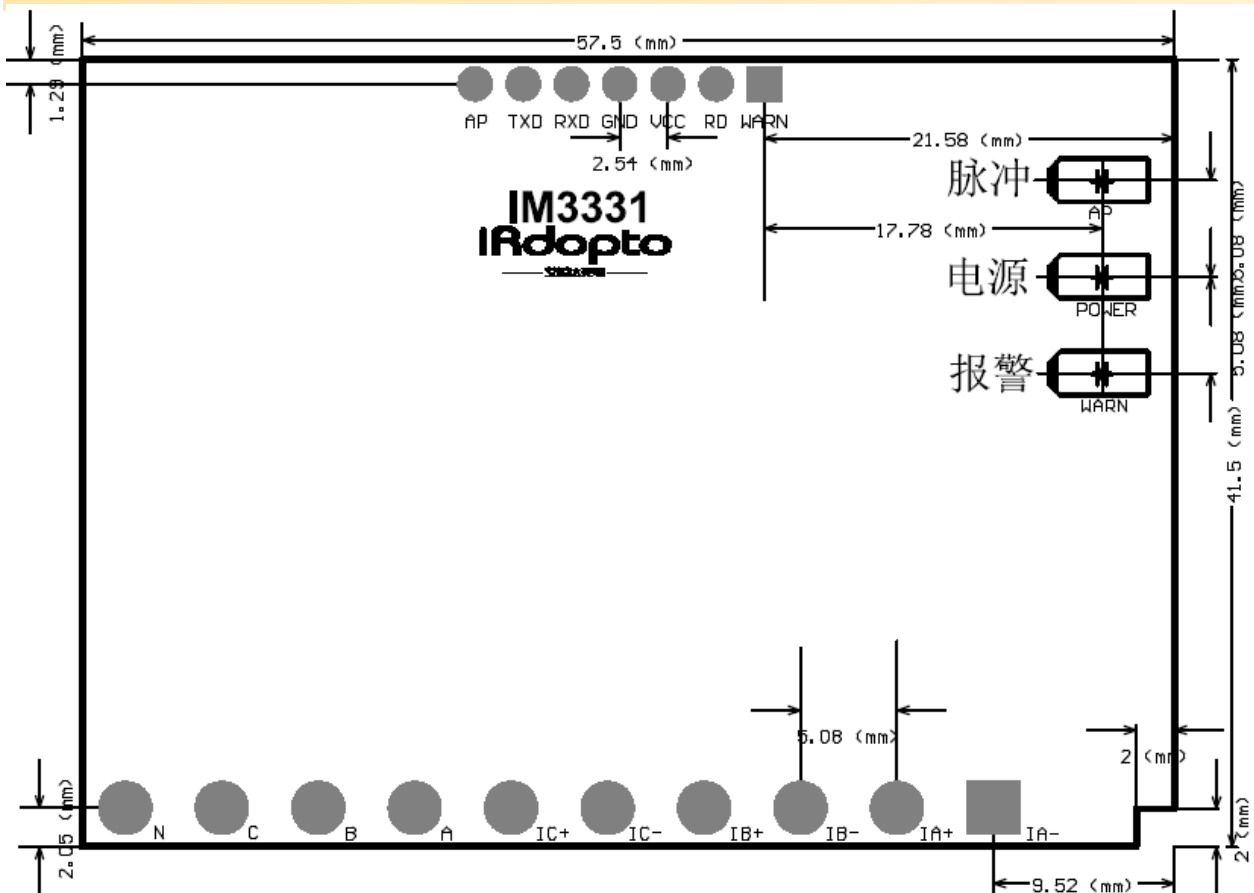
57.5 (mm)

1.28 (mm)

AP TXD RXD GND VCC RD WARN

2.54 (mm)

21.58 (mm)

17.78 (mm)

IM3331
IRdopto
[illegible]

脉冲
AP

电源
POWER

报警
WARN

5.08 (mm)
5.08 (mm)

41.5 (mm)

5.08 (mm)

2 (mm)

2.05 (mm)

N C B A IC+ IC- IB+ IB- IA+ IA-

2 (mm)

9.52 (mm)